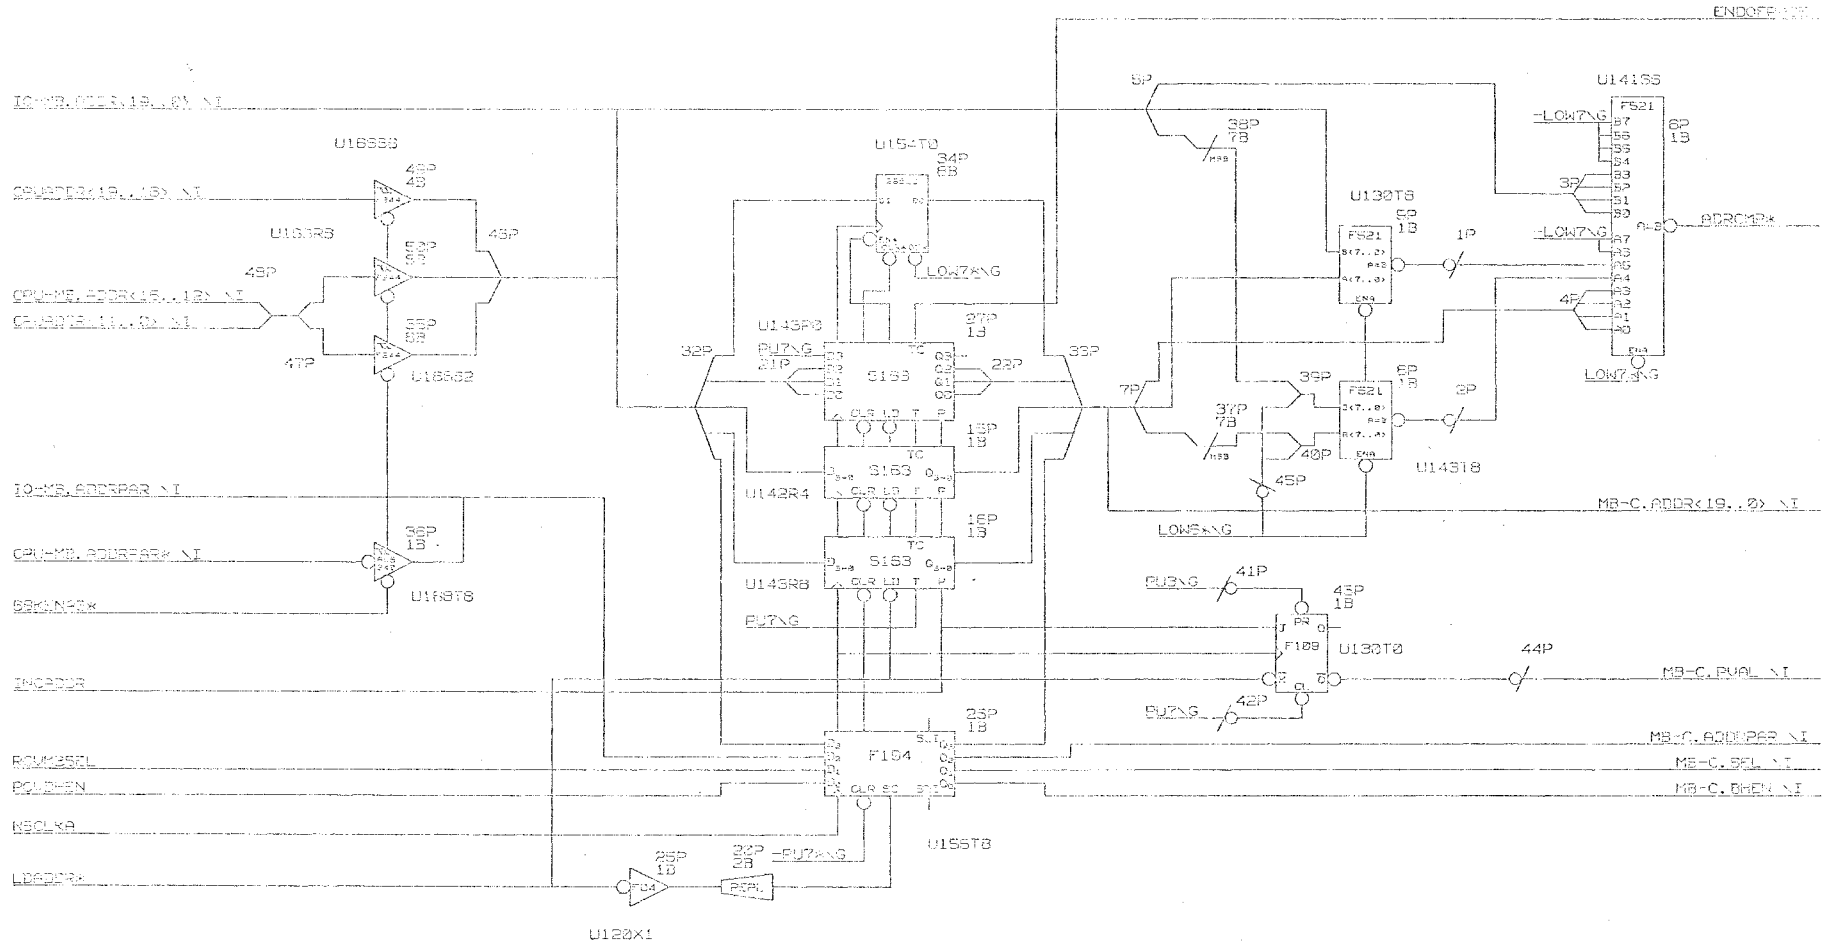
ENDOFP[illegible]

IO-MB.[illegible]<23..19..0> \I

U165S8

U154T0

34P
8B

8P

U141S6

F521

6P
1B

-LOW7\G

38P
7B

CPUADDR<19..16> \I

48P
4B

U165R8

52P
8B

49P

49P

CPU-MB.ADDR<15..12> \I

CPUADDR<11..8> \I

55P
8B

47P

U165S2

U143R8

27P
1B

PU7\G

21P

S163

22P

32P

33P

LOW7&\G

U130T8

6P
1B

1P

3P

-LOW7\G

ADRCMP&

4P

LOW7&\G

7P

39P

37P
7B

40P

6P
1B

2P

U143T8

45P

18P
1B

S163

U142R4

IO-MB.ADDRPAR \I

16P
1B

S163

U143R8

CPU-MB.ADDRPAR& \I

38P
1B

U168T8

SBMINAR&

LOW8&\G

MB-C.ADDR<19..0> \I

PU3\G

41P

45P
1B

PU7\G

F109

U130T0

44P

INCADDR

MB-C.PVAL \I

PU7\G

42P

25P
1B

F194

MB-C.ADDRPAR \I

RCVMBSEL

MB-C.BSEL \I

RCVBHEN

MB-C.BHEN \I

NSCLKA

U155T8

26P
1B

32P
2B

-PU7&\G

LDADDR&

F04

U120X1